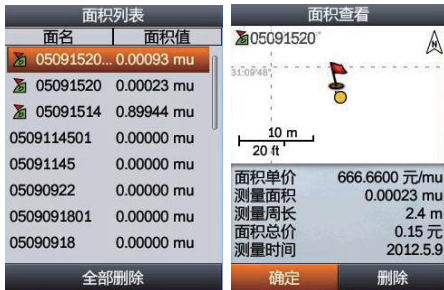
面积列表

| 面名 | 面积值 |
|---|---|
| 05091520... | 0.00093 mu |
| 05091520 | 0.00023 mu |
| 05091514 | 0.89944 mu |
| 0509114501 | 0.00000 mu |
| 05091145 | 0.00000 mu |
| 05090922 | 0.00000 mu |
| 0509091801 | 0.00000 mu |
| 05090918 | 0.00000 mu |

全部删除

面积查看

05091520°

31:09'48"

10 m
20 ft

面积单价 666.6600 元/mu
测量面积 0.00023 mu
测量周长 2.4 m
面积总价 0.15 元
测量时间 2012.5.9

确定 删除